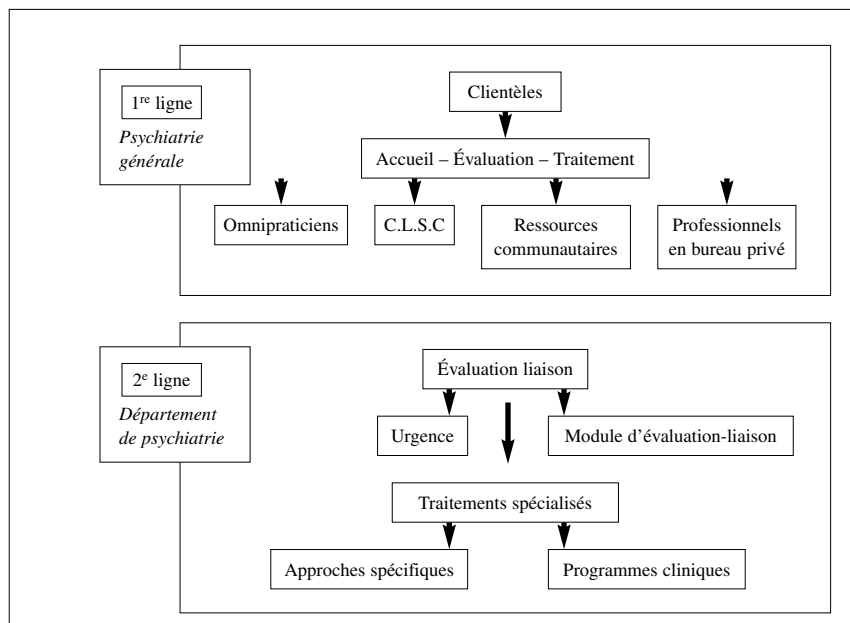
1$^{re}$ ligne
*Psychiatrie générale*

Clientèles

Accueil – Évaluation – Traitement

Omnipraticiens

C.L.S.C

Ressources communautaires

Professionnels en bureau privé

2$^{e}$ ligne
*Département de psychiatrie*

Évaluation liaison

Urgence

Module d'évaluation-liaison

Traitements spécialisés

Approches spécifiques

Programmes cliniques